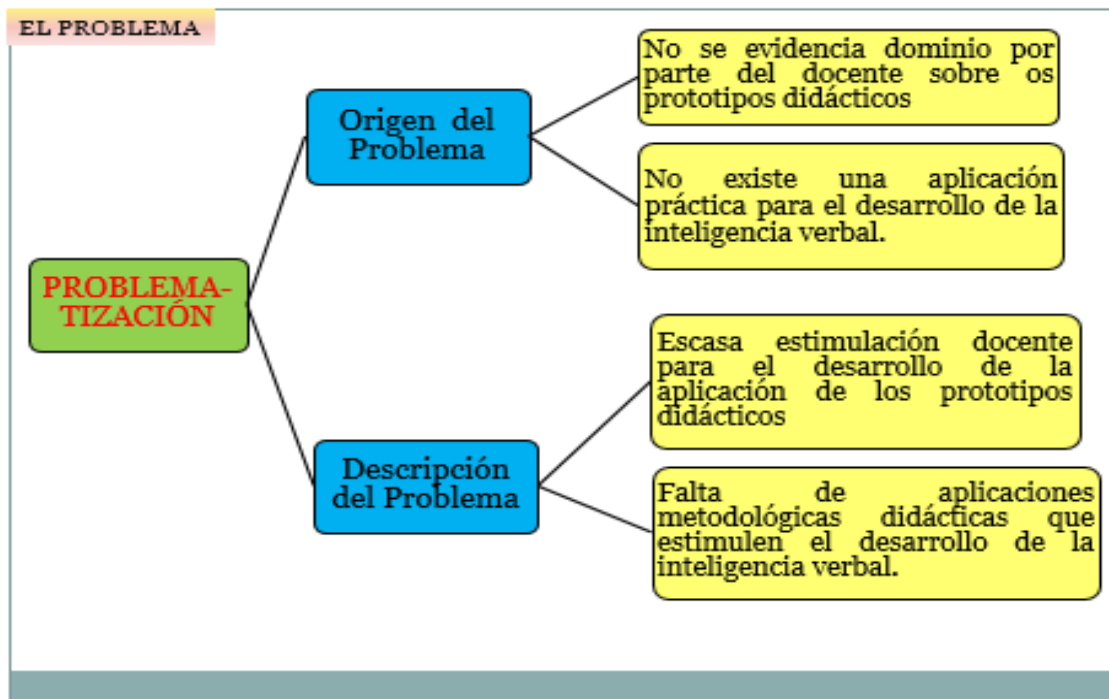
EL PROBLEMA

PROBLEMATIZACIÓN

Origen del Problema

No se evidencia dominio por parte del docente sobre os prototipos didácticos

No existe una aplicación práctica para el desarrollo de la inteligencia verbal.

Descripción del Problema

Escasa estimulación docente para el desarrollo de la aplicación de los prototipos didácticos

Falta de aplicaciones metodológicas didácticas que estimulen el desarrollo de la inteligencia verbal.